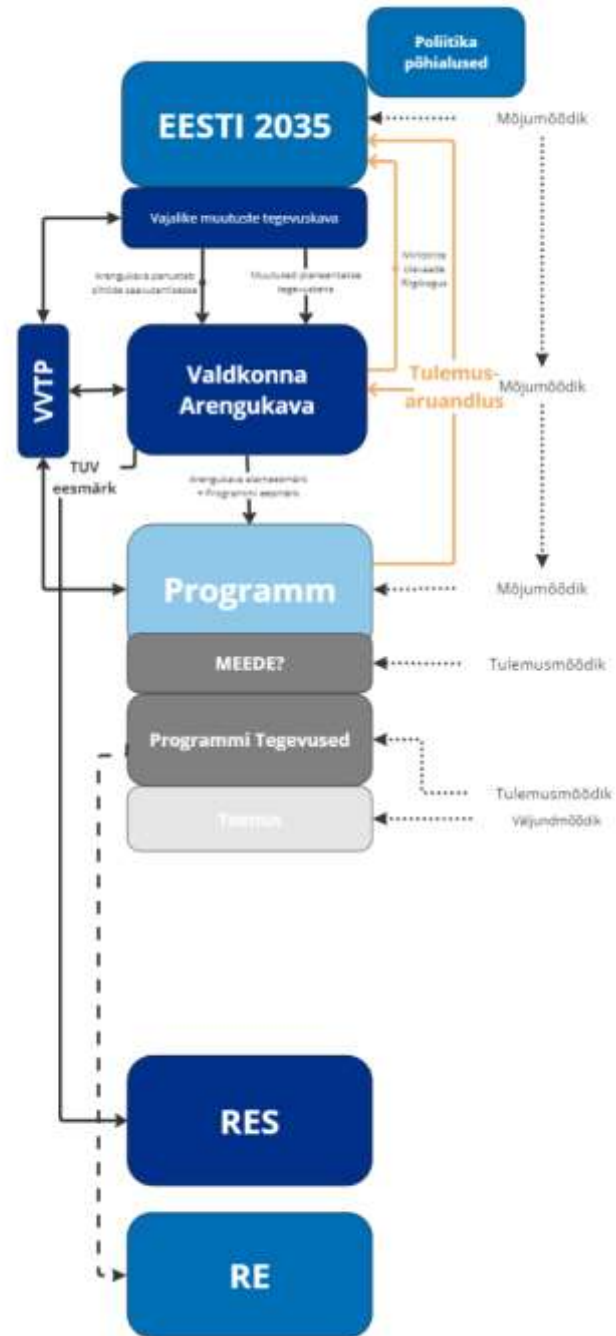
Poliitika põhialused

EESTI 2035

Mõjumõõdik

Vajalike muutuste tegevuskava

Arengukava panustab sihtide saavutamisesse

Muutused planeeritakse tegevustena

Ministrite ülevaade Riigikogule

VVTP

Valdkonna Arengukava

Tulemusaruandlus

Mõjumõõdik

TUV eesmärk

Arengukava alaeesmärk = Programmi eesmärk

Programm

Mõjumõõdik

MEEDE?

Tulemusmõõdik

Programmi Tegevused

Tulemusmõõdik

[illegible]

Väljundmõõdik

RES

RE